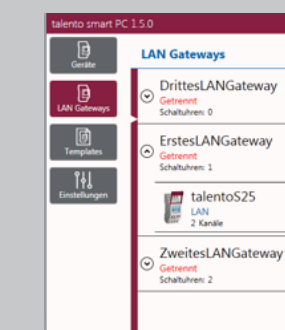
talento smart PC 1.5.0

Geräte

LAN Gateways

Templates

Einstellungen

LAN Gateways

DrittesLANGateway
Getrennt
Schaltuhren: 0

ErstesLANGateway
Getrennt
Schaltuhren: 1

talentoS25
LAN
2 Kanäle

ZweitesLANGateway
Getrennt
Schaltuhren: 2